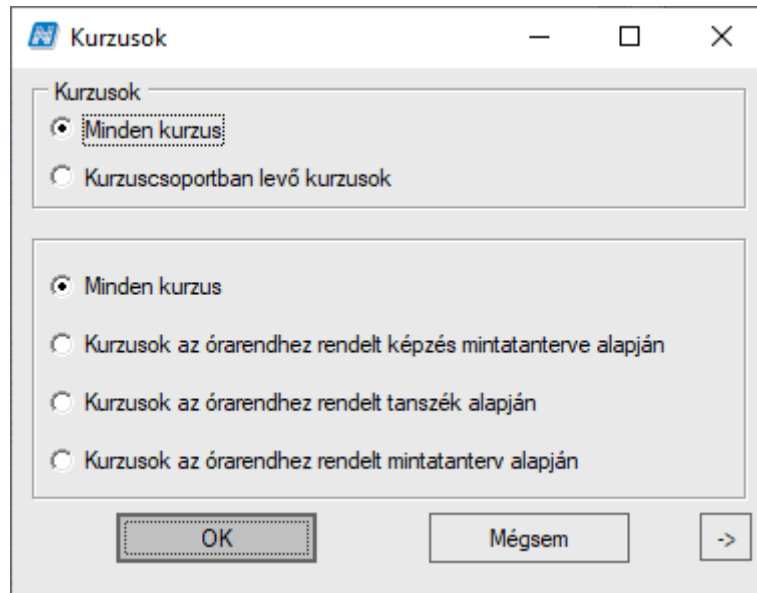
Kurzusok

Kurzusok

Minden kurzus

Kurzuscsoportban levő kurzusok

Minden kurzus

Kurzusok az órarendhez rendelt képzés mintatanterve alapján

Kurzusok az órarendhez rendelt tanszék alapján

Kurzusok az órarendhez rendelt mintatanterv alapján

OK

Mégsem

->